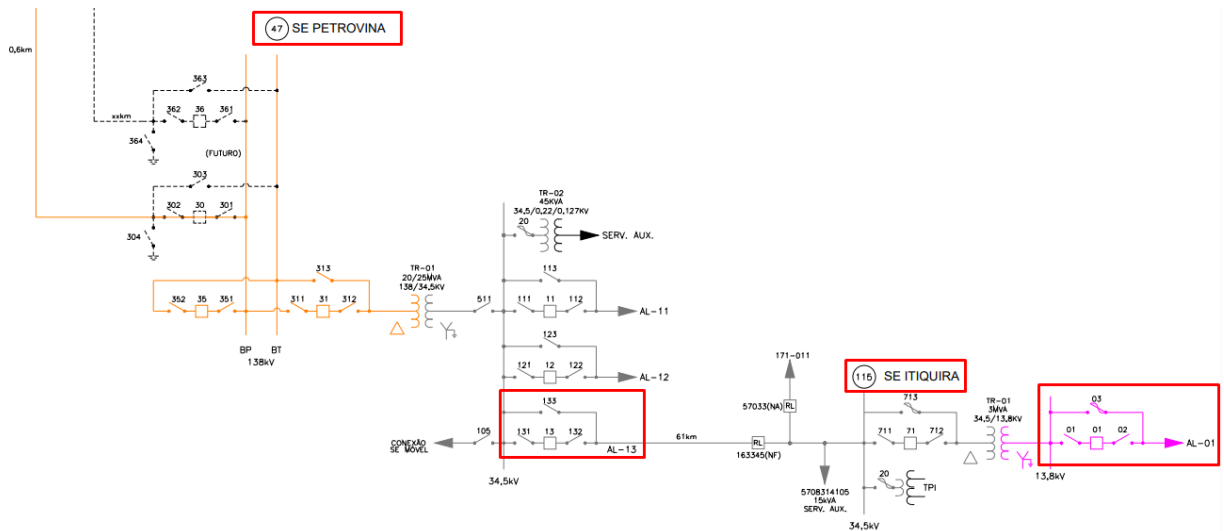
0,6km

47 SE PETROVINA

363
362 36 361
xxkm
364
(FUTURO)

303
302 30 301
304

TR-02
45KVA
34,5/0,22/0,127KV
20
SERV. AUX.

313
352 35 351
311 31 312
TR-01
20/25MVA
138/34,5KV
511
113
111 11 112
AL-11
123
121 12 122
AL-12
BP BT
138kV

171-011
57033(NA) RL
115 SE ITIQUIRA
133
CONEXÃO SE MÓVEL
105
131 13 132
AL-13
61km
RL
163345(NF)
713
711 71 712
TR-01
3MVA
34,5/13,8KV
03
01 01 02
AL-01
34,5kV
5708314105
15kVA
SERV. AUX.
20
TPI
13,8kV
34,5kV